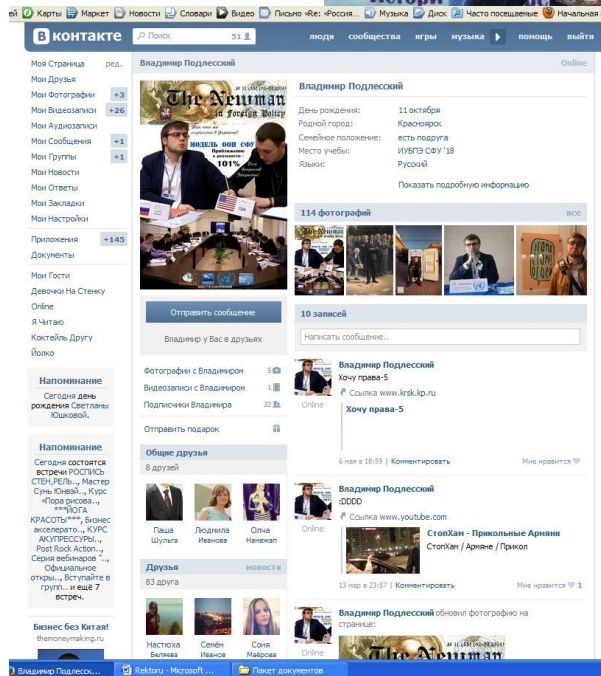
ей Карты Маркет Новости Словари Видео Письмо «Re: «Россия... Музыка Диск Часто посещаемые Начальная

В контакте Поиск 51 люди сообщества игры музыка помощь выйти

Моя Страница ред.
Мои Друзья
Мои Фотографии +3
Мои Видеозаписи +26
Мои Аудиозаписи
Мои Сообщения +1
Мои Группы +1
Мои Новости
Мои Ответы
Мои Закладки
Мои Настройки
Приложения +145
Документы
Мои Гости
Девочки На Стенку
Online
Я Читаю
Коктейль Другу
Йолко

Напоминание
Сегодня день рождения Светланы Юшковой.

Напоминание
Сегодня состоятся встречи РОСПИСЬ СТЕН,РЕЛЬ..., Мастер Сунь Юнэй..., Курс «Пора рисова..., ***ЙОГА КРАСОТЫ***, Бизнес акселерато..., КУРС АКУПРЕССУРЫ..., Post Rock Action..., Серия вебинаров "..., Официальное откры..., Вступайте в групп... и ещё 7 встреч.

Бизнес без Китая!
themoneymaking.ru

Владимир Подлесский Online

The Newman in Foreign Policy
МОДЕЛЬ ООН СФУ
101%

Отправить сообщение
Владимир у Вас в друзьях

Фотографии с Владимиром 5
Видеозаписи с Владимиром 1
Подписчики Владимира 32
Отправить подарок

Общие друзья
8 друзей
Паша Шульга
Людмила Иванова
Олча Нажакап

Друзья новости
83 друга
Настюха Беляева
Семён Иванов
Соня Майрова

Владимир Подлесский
День рождения: 11 октября
Родной город: Красноярск
Семейное положение: есть подруга
Место учебы: ИУБПЭ СФУ '18
Языки: Русский
Показать подробную информацию

114 фотографий все

10 записей
Написать сообщение...

Владимир Подлесский
Хочу права-5
Ссылка www.krsk.kp.ru
Хочу права-5
Online
6 мая в 18:59 | Комментировать Мне нравится

Владимир Подлесский
:DDDD
Ссылка www.youtube.com
СтопХам - Прикольные Армяни
СтопХам / Армяне / Прикол
Online
13 мар в 23:57 | Комментировать Мне нравится 1

Владимир Подлесский обновил фотографию на странице:
The Newman
Online

Владимир Подлеск... Rektoru - Microsoft ... Пакет документов